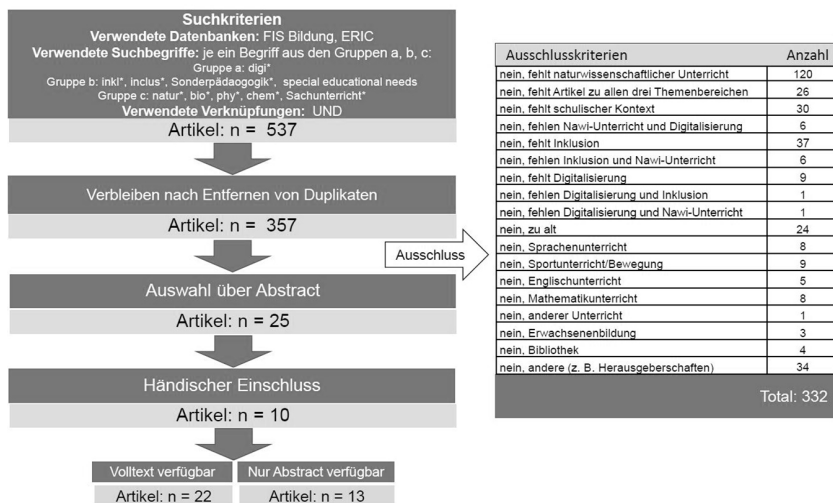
**Suchkriterien**
**Verwendete Datenbanken:** FIS Bildung, ERIC
**Verwendete Suchbegriffe:** je ein Begriff aus den Gruppen a, b, c:
Gruppe a: digi*
Gruppe b: inkl*, inclus*, Sonderpädagogik*, special educational needs
Gruppe c: natur*, bio*, phy*, chem*, Sachunterricht*
**Verwendete Verknüpfungen:** UND

Artikel: n = 537

Verbleiben nach Entfernen von Duplikaten

Artikel: n = 357

Auswahl über Abstract

Artikel: n = 25

Händischer Einschluss

Artikel: n = 10

Volltext verfügbar

Artikel: n = 22

Nur Abstract verfügbar

Artikel: n = 13

Ausschluss

| Ausschlusskriterien | Anzahl |
|---|---|
| nein, fehlt naturwissenschaftlicher Unterricht | 120 |
| nein, fehlt Artikel zu allen drei Themenbereichen | 26 |
| nein, fehlt schulischer Kontext | 30 |
| nein, fehlen Nawi-Unterricht und Digitalisierung | 6 |
| nein, fehlt Inklusion | 37 |
| nein, fehlen Inklusion und Nawi-Unterricht | 6 |
| nein, fehlt Digitalisierung | 9 |
| nein, fehlen Digitalisierung und Inklusion | 1 |
| nein, fehlen Digitalisierung und Nawi-Unterricht | 1 |
| nein, zu alt | 24 |
| nein, Sprachenunterricht | 8 |
| nein, Sportunterricht/Bewegung | 9 |
| nein, Englischunterricht | 5 |
| nein, Mathematikunterricht | 8 |
| nein, anderer Unterricht | 1 |
| nein, Erwachsenenbildung | 3 |
| nein, Bibliothek | 4 |
| nein, andere (z. B. Herausgeberschaften) | 34 |

Total: 332